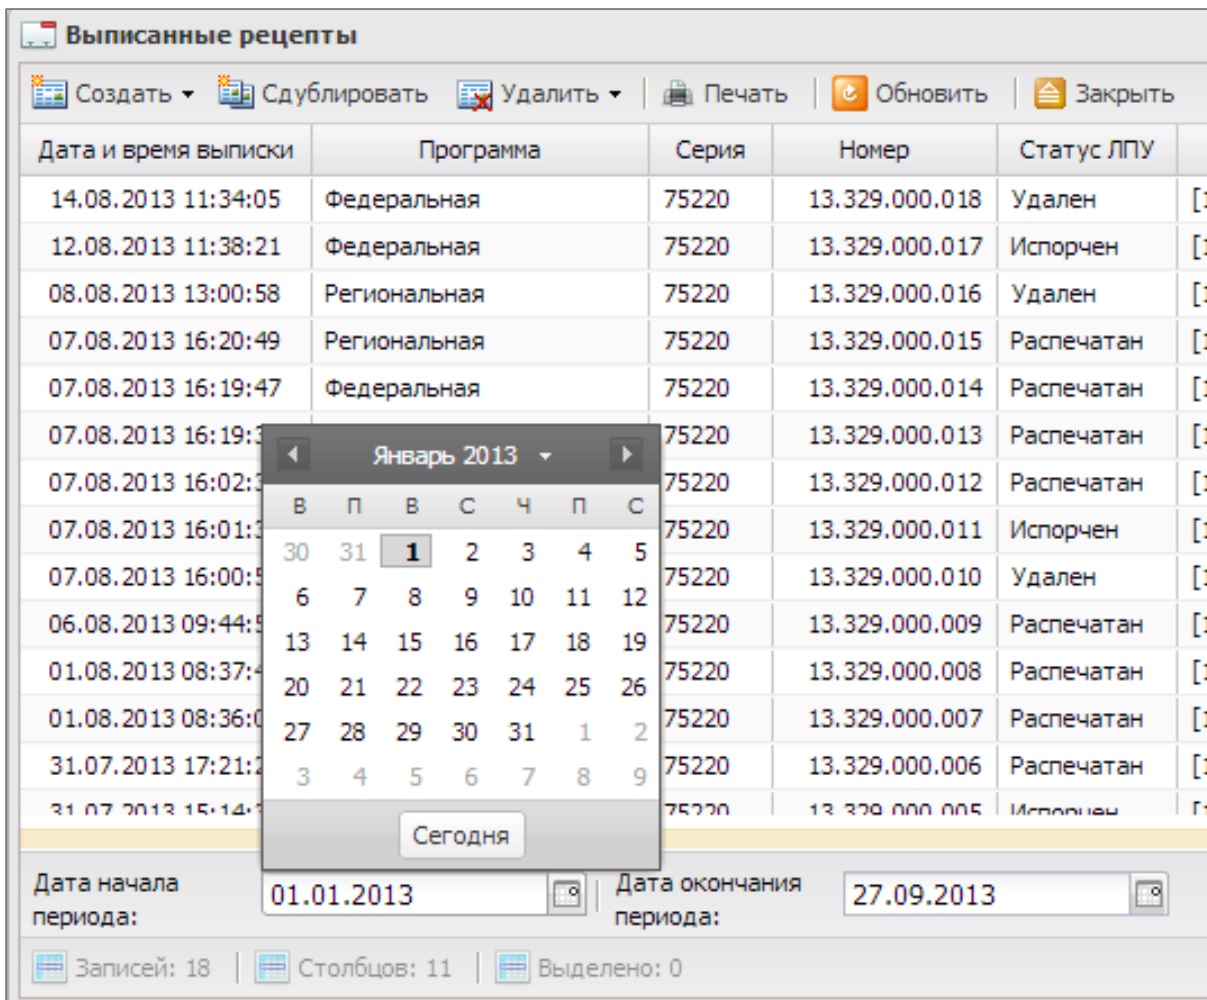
Выписанные рецепты

Создать ▾ Сдублировать Удалить ▾ Печать Обновить Закрыть

| Дата и время выписки | Программа | Серия | Номер | Статус ЛПУ |
|---|---|---|---|---|
| 14.08.2013 11:34:05 | Федеральная | 75220 | 13.329.000.018 | Удален |
| 12.08.2013 11:38:21 | Федеральная | 75220 | 13.329.000.017 | Испорчен |
| 08.08.2013 13:00:58 | Региональная | 75220 | 13.329.000.016 | Удален |
| 07.08.2013 16:20:49 | Региональная | 75220 | 13.329.000.015 | Распечатан |
| 07.08.2013 16:19:47 | Федеральная | 75220 | 13.329.000.014 | Распечатан |
| 07.08.2013 16:19:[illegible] | | 75220 | 13.329.000.013 | Распечатан |
| 07.08.2013 16:02:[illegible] | | 75220 | 13.329.000.012 | Распечатан |
| 07.08.2013 16:01:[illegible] | | 75220 | 13.329.000.011 | Испорчен |
| 07.08.2013 16:00:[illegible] | | 75220 | 13.329.000.010 | Удален |
| 06.08.2013 09:44:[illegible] | | 75220 | 13.329.000.009 | Распечатан |
| 01.08.2013 08:37:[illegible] | | 75220 | 13.329.000.008 | Распечатан |
| 01.08.2013 08:36:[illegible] | | 75220 | 13.329.000.007 | Распечатан |
| 31.07.2013 17:21:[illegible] | | 75220 | 13.329.000.006 | Распечатан |
| 31.07.2013 15:14:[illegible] | | 75220 | 13.329.000.005 | Испорчен |

Январь 2013 ▾

| В | П | В | С | Ч | П | С |
|---|---|---|---|---|---|---|
| 30 | 31 | 1 | 2 | 3 | 4 | 5 |
| 6 | 7 | 8 | 9 | 10 | 11 | 12 |
| 13 | 14 | 15 | 16 | 17 | 18 | 19 |
| 20 | 21 | 22 | 23 | 24 | 25 | 26 |
| 27 | 28 | 29 | 30 | 31 | 1 | 2 |
| 3 | 4 | 5 | 6 | 7 | 8 | 9 |

Сегодня

Дата начала периода: 01.01.2013 Дата окончания периода: 27.09.2013

Записей: 18 | Столбцов: 11 | Выделено: 0